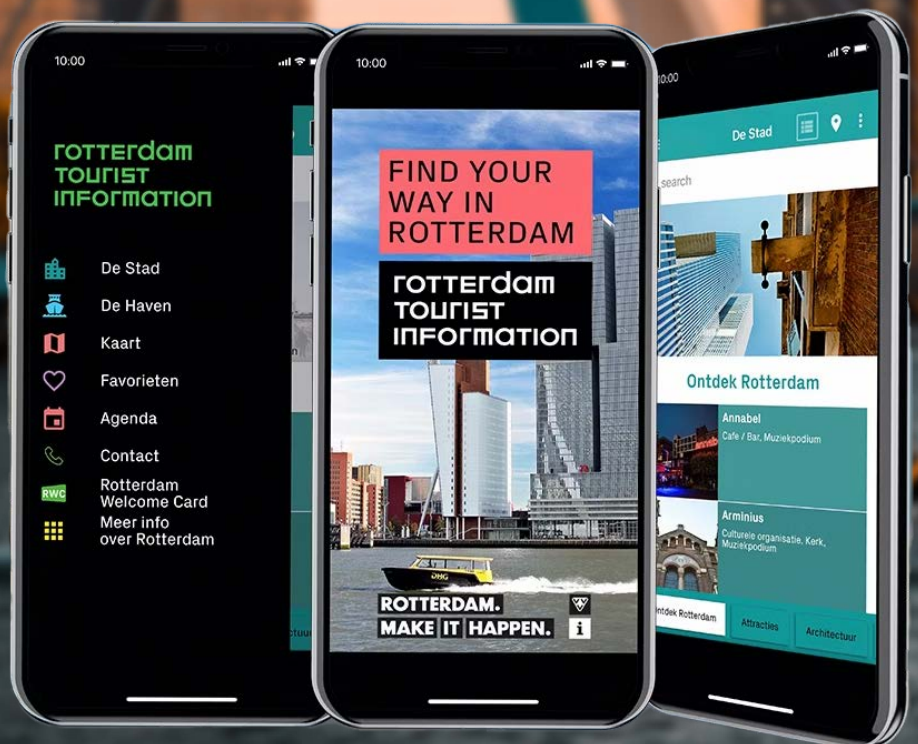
10:00

rotterdam tourist information

De Stad

De Haven

Kaart

Favorieten

Agenda

Contact

RWC Rotterdam Welcome Card

Meer info over Rotterdam

10:00

FIND YOUR WAY IN ROTTERDAM

rotterdam tourist information

ROTTERDAM. MAKE IT HAPPEN.

i

10:00

De Stad

search

Ontdek Rotterdam

Annabel

Cafe / Bar, Muziekpodium

Arminius

Culturele organisatie, Kerk, Muziekpodium

Ontdek Rotterdam

Attracties

Architectuur